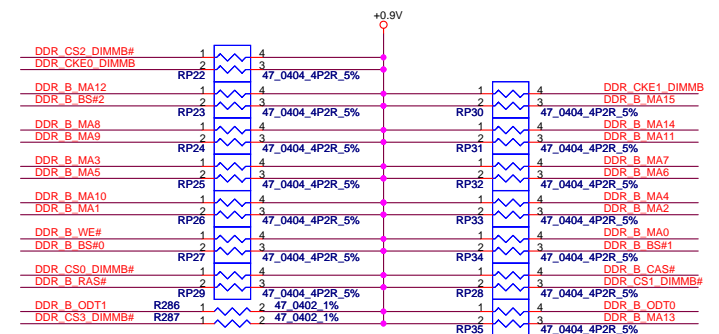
+0.9V

DDR_CS2_DIMMB# 1 4
DDR_CKE0_DIMMB 2 3
RP22 47_0404_4P2R_5%

DDR_B_MA12 1 4
DDR_B_BS#2 2 3
RP23 47_0404_4P2R_5%

DDR_B_MA8 1 4
DDR_B_MA9 2 3
RP24 47_0404_4P2R_5%

DDR_B_MA3 1 4
DDR_B_MA5 2 3
RP25 47_0404_4P2R_5%

DDR_B_MA10 1 4
DDR_B_MA1 2 3
RP26 47_0404_4P2R_5%

DDR_B_WE# 1 4
DDR_B_BS#0 2 3
RP27 47_0404_4P2R_5%

DDR_CS0_DIMMB# 1 4
DDR_B_RAS# 2 3
RP29 47_0404_4P2R_5%

DDR_B_ODT1 R286 1 2 47_0402_1%
DDR_CS3_DIMMB# R287 1 2 47_0402_1%

1 4 DDR_CKE1_DIMMB
2 3 DDR_B_MA15
RP30 47_0404_4P2R_5%

1 4 DDR_B_MA14
2 3 DDR_B_MA11
RP31 47_0404_4P2R_5%

1 4 DDR_B_MA7
2 3 DDR_B_MA6
RP32 47_0404_4P2R_5%

1 4 DDR_B_MA4
2 3 DDR_B_MA2
RP33 47_0404_4P2R_5%

1 4 DDR_B_MA0
2 3 DDR_B_BS#1
RP34 47_0404_4P2R_5%

1 4 DDR_B_CAS#
2 3 DDR_CS1_DIMMB#
RP28 47_0404_4P2R_5%

1 4 DDR_B_ODT0
2 3 DDR_B_MA13
RP35 47_0404_4P2R_5%